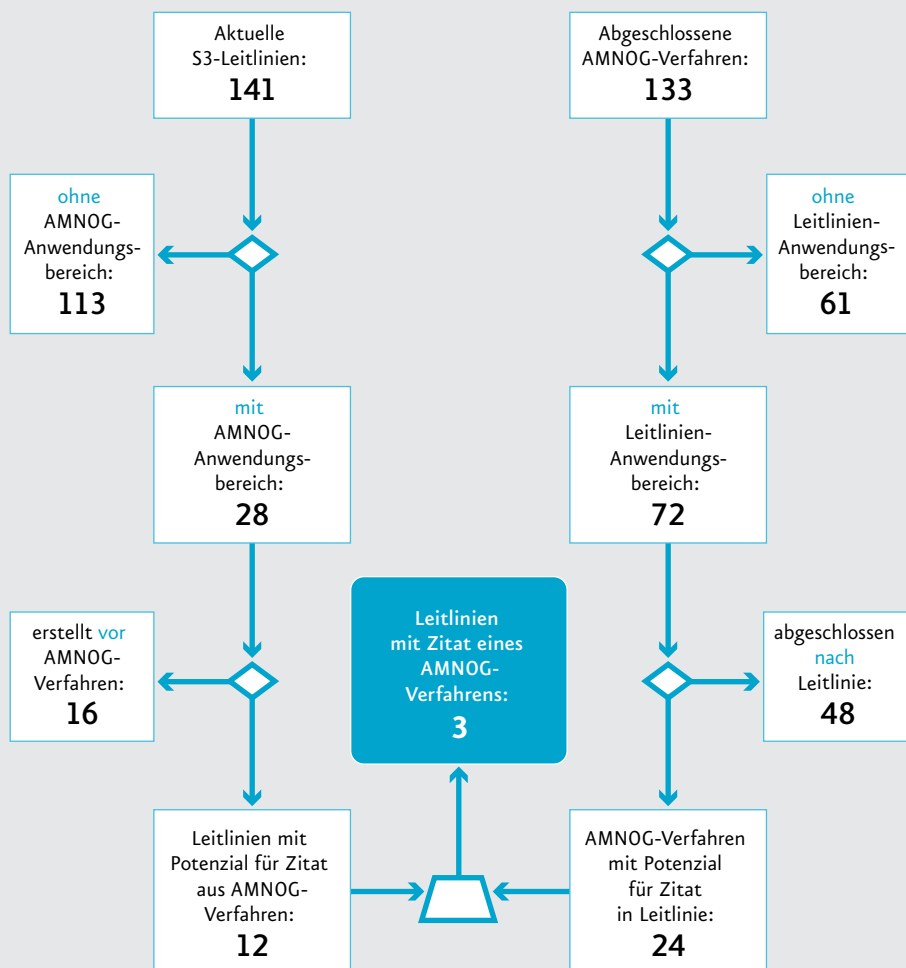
Aktuelle S3-Leitlinien:
141

Abgeschlossene AMNOG-Verfahren:
133

ohne AMNOG-Anwendungsbereich:
113

ohne Leitlinien-Anwendungsbereich:
61

mit AMNOG-Anwendungsbereich:
28

mit Leitlinien-Anwendungsbereich:
72

erstellt vor AMNOG-Verfahren:
16

Leitlinien mit Zitat eines AMNOG-Verfahrens:
3

abgeschlossen nach Leitlinie:
48

Leitlinien mit Potenzial für Zitat aus AMNOG-Verfahren:
12

AMNOG-Verfahren mit Potenzial für Zitat in Leitlinie:
24